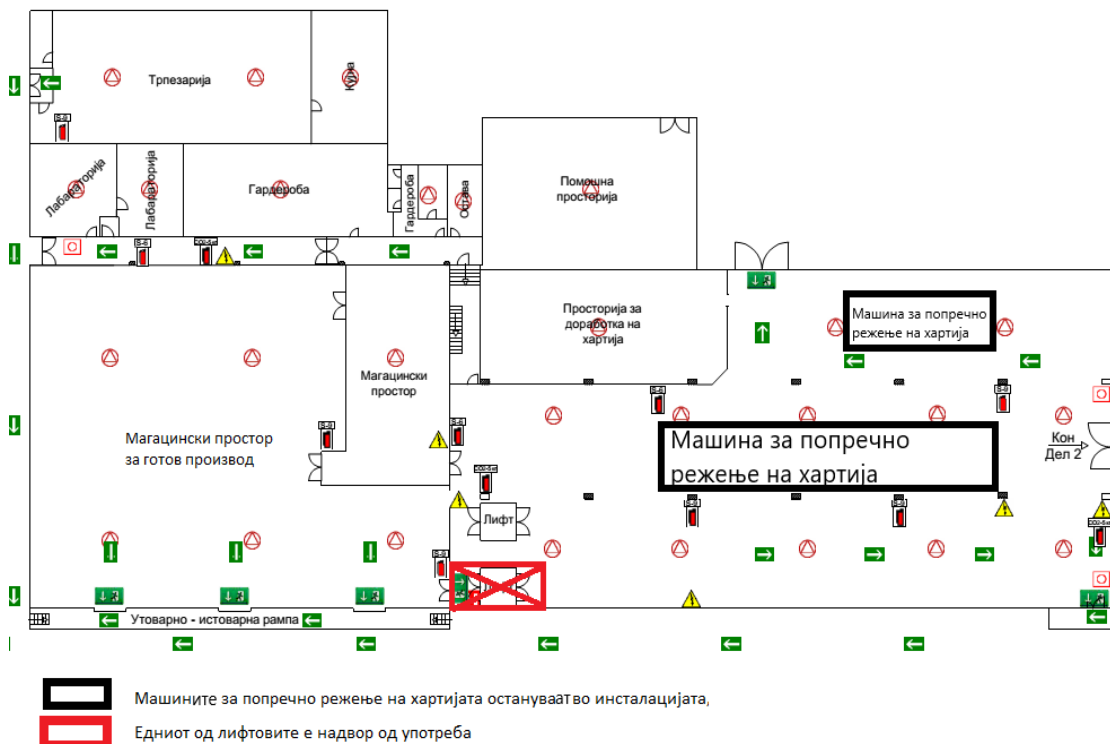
Трпезарија

Кујна

Лабараторија

Лабараторија

Гардероба

Гардероба

Оставa

Помошна просторија

Просторија за доработка на хартија

Машина за попречно режење на хартија

Магацински простор

Магацински простор за готов производ

Машина за попречно режење на хартија

Кон Дел 2

Лифт

Утоварно - истоварна рампа

Машините за попречно режење на хартијата остануваат во инсталацијата,

Едниот од лифтовите е надвор од употреба